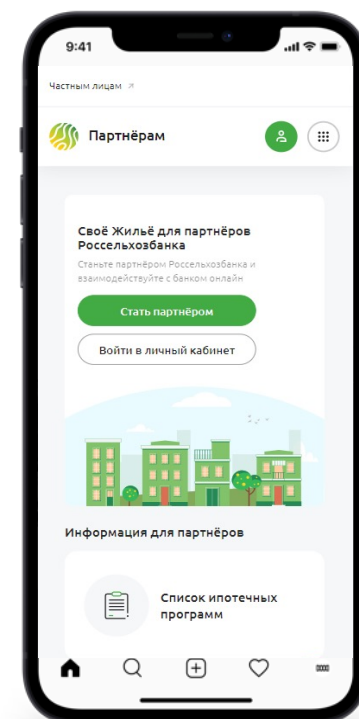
9:41

Частным лицам ↗

Партнёрам

Своё Жильё для партнёров Россельхозбанка

Станьте партнёром Россельхозбанка и взаимодействуйте с банком онлайн

Стать партнёром

Войти в личный кабинет

Информация для партнёров

Список ипотечных программ